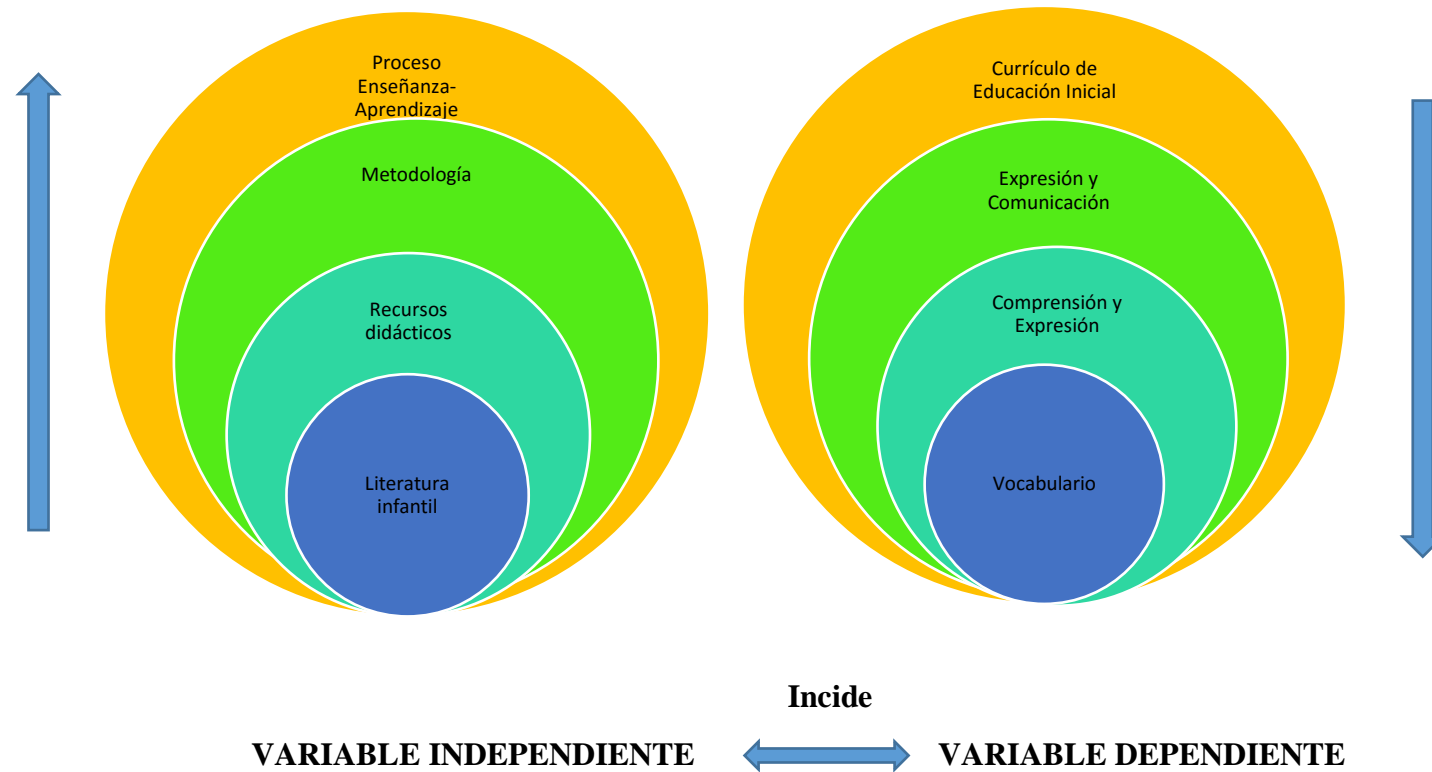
Proceso Enseñanza-Aprendizaje

Metodología

Recursos didácticos

Literatura infantil

Currículo de Educación Inicial

Expresión y Comunicación

Comprensión y Expresión

Vocabulario

Incide

VARIABLE INDEPENDIENTE

VARIABLE DEPENDIENTE